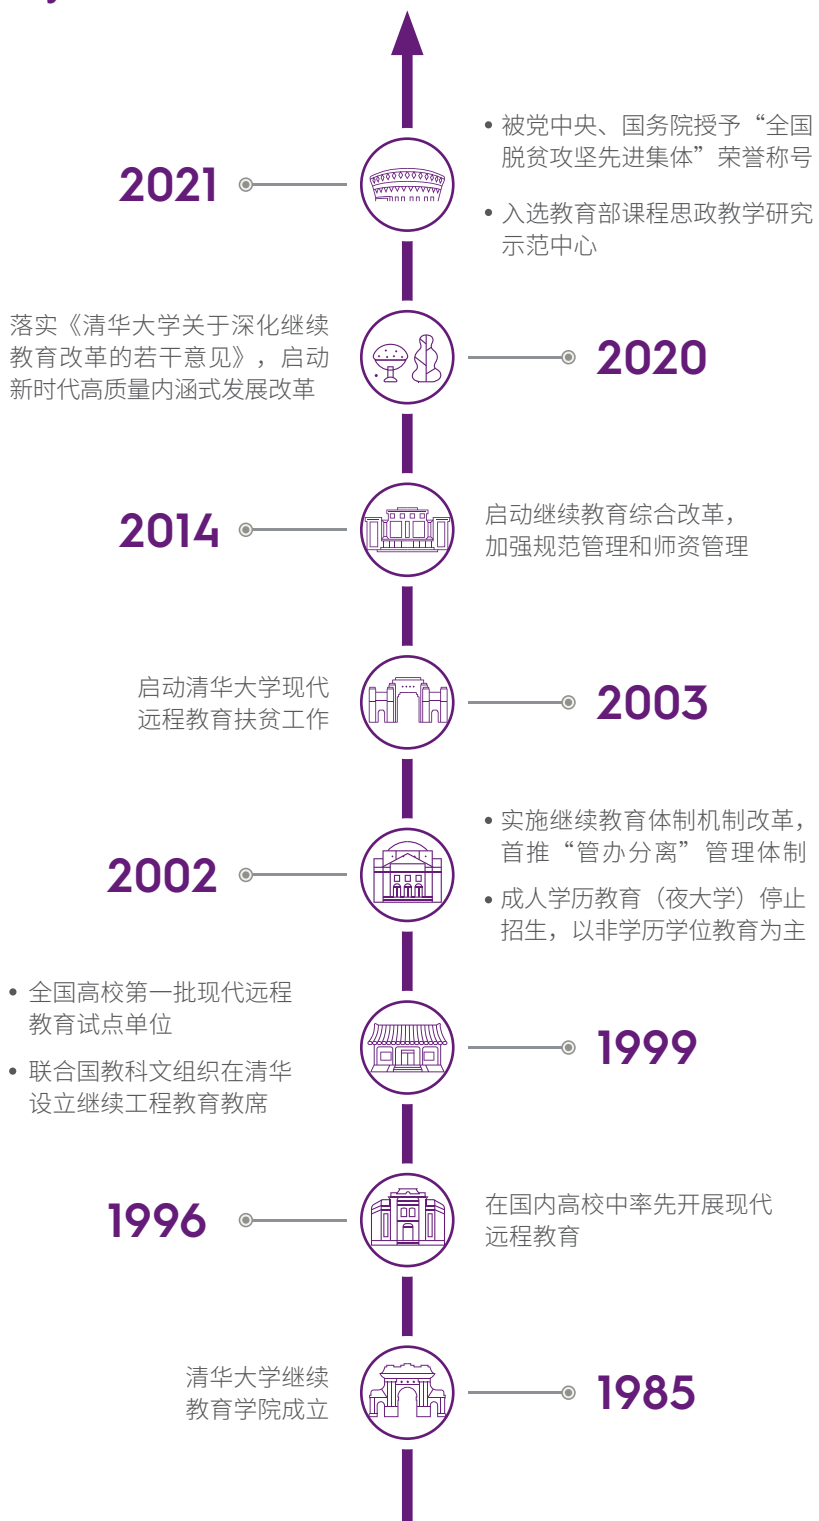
2021

• 被党中央、国务院授予“全国脱贫攻坚先进集体”荣誉称号

• 入选教育部课程思政教学研究示范中心

落实《清华大学关于深化继续教育改革的若干意见》，启动新时代高质量内涵式发展改革

2020

2014

启动继续教育综合改革，加强规范管理和师资管理

启动清华大学现代远程教育扶贫工作

2003

2002

• 实施继续教育体制机制改革，首推“管办分离”管理体制

• 成人学历教育（夜大学）停止招生，以非学历学位教育为主

• 全国高校第一批现代远程教育试点单位

• 联合国教科文组织在清华设立继续工程教育教席

1999

1996

在国内高校中率先开展现代远程教育

清华大学继续教育学院成立

1985